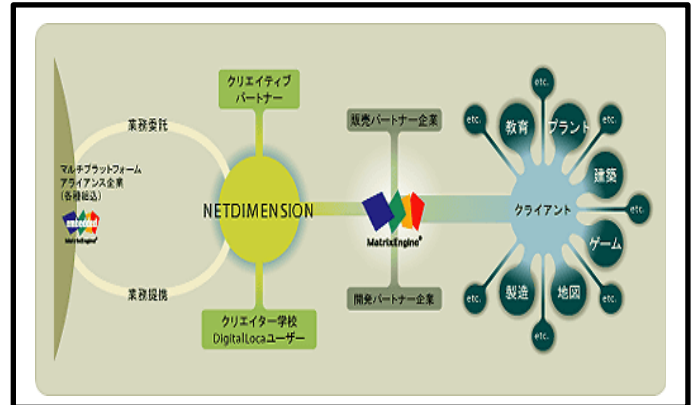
クリエイティブ
パートナー

業務委託

マルチプラットフォーム
アライアンス企業
(各種協賛)

NETDIMENSION

業務提携

クリエイター学校
DigitalLocaユーザー

販売パートナー企業

MatrixEngine

開発パートナー企業

etc.
教育
プラント
etc.
建築
etc.
クライアント
ゲーム
etc.
製造
地図
etc.
etc.